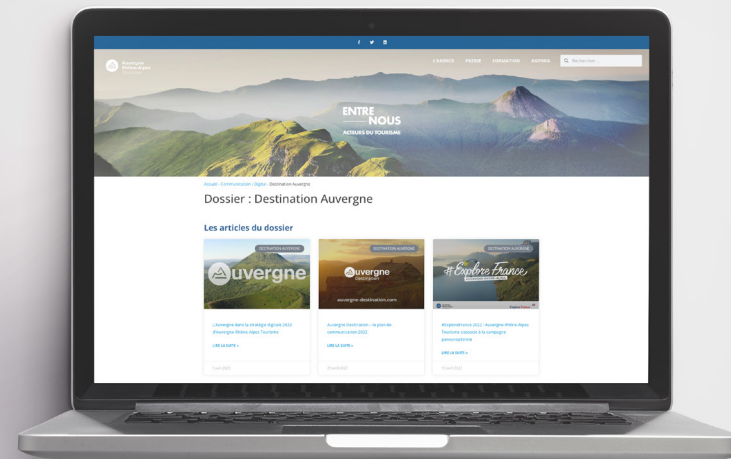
f  t  in

Auvergne Rhône-Alpes

L'AGENCE  PRESSE  FORMATION  ANNUAIRE  Rechercher

ENTRE NOUS
ACTEURS DU TOURISME

Accueil › Communication › Digital › Destination Auvergne

Dossier : Destination Auvergne

Les articles du dossier

DESTINATION AUVERGNE
Auvergne

DESTINATION AUVERGNE
auvergne
auvergne-destination.com

DESTINATION AUVERGNE
#ExploreFrance

L'Auvergne dans la stratégie digitale 2022 d'Auvergne-Rhône-Alpes Tourisme
LIRE LA SUITE »
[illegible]

Auvergne Destination : le plan de communication 2022
LIRE LA SUITE »
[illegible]

#ExploreFrance 2022 : Auvergne-Rhône-Alpes Tourisme s'associe à la campagne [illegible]
LIRE LA SUITE »
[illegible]